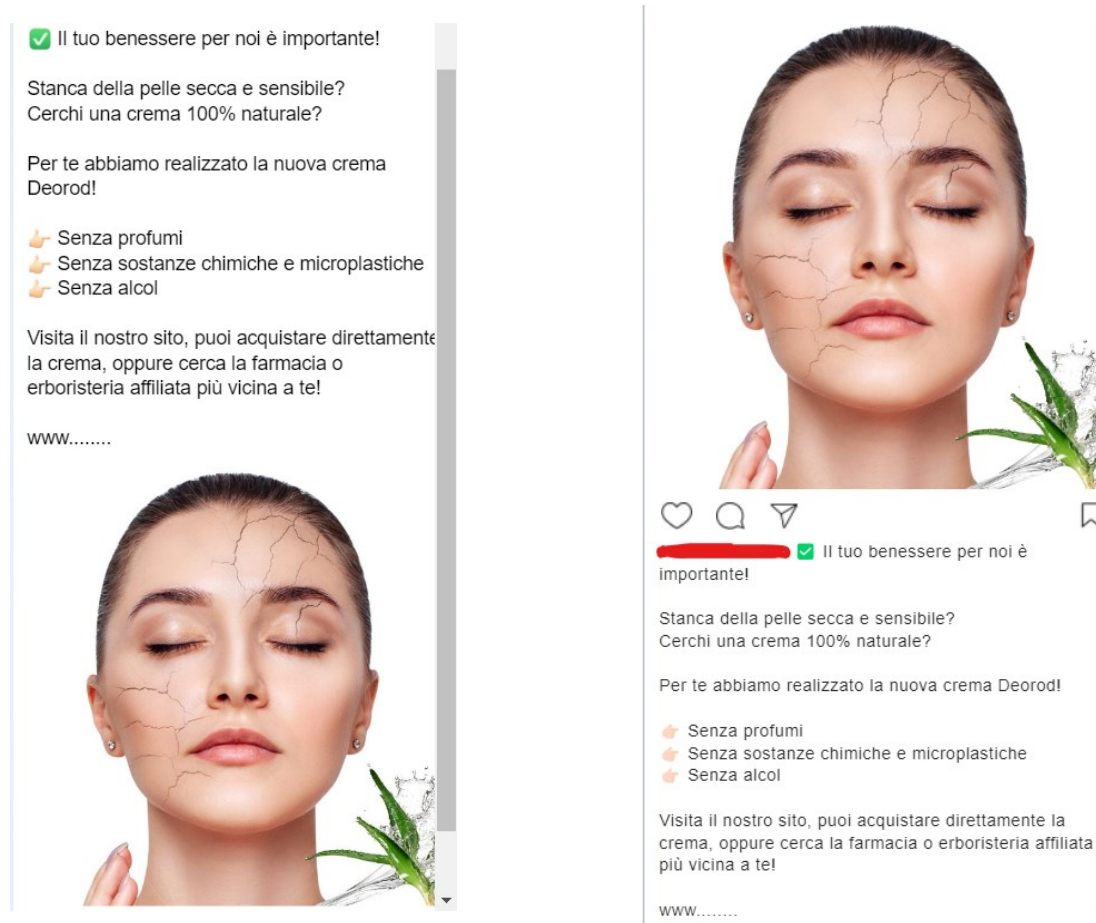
✅ Il tuo benessere per noi è importante!

Stanca della pelle secca e sensibile?
Cerchi una crema 100% naturale?

Per te abbiamo realizzato la nuova crema Deorod!

👉 Senza profumi
👉 Senza sostanze chimiche e microplastiche
👉 Senza alcol

Visita il nostro sito, puoi acquistare direttamente la crema, oppure cerca la farmacia o erboristeria affiliata più vicina a te!

www........

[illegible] ✅ Il tuo benessere per noi è importante!

Stanca della pelle secca e sensibile?
Cerchi una crema 100% naturale?

Per te abbiamo realizzato la nuova crema Deorod!

👉 Senza profumi
👉 Senza sostanze chimiche e microplastiche
👉 Senza alcol

Visita il nostro sito, puoi acquistare direttamente la crema, oppure cerca la farmacia o erboristeria affiliata più vicina a te!

www........